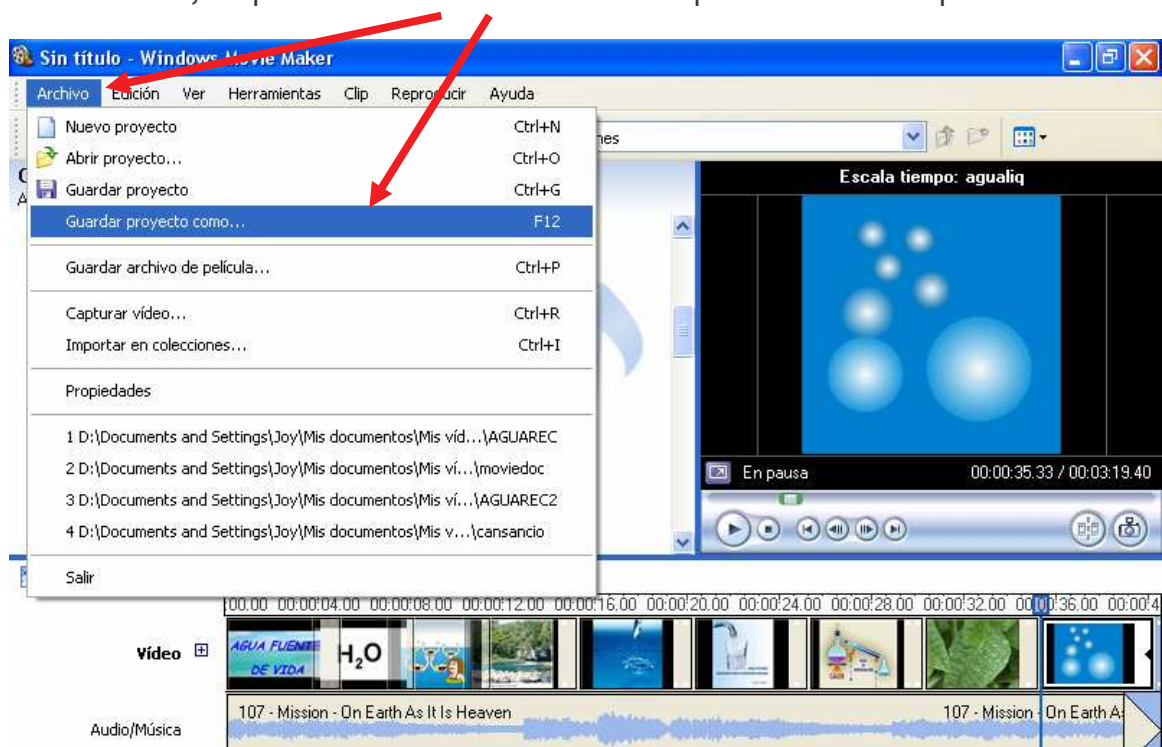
Sin título - Windows Movie Maker

Archivo Edición Ver Herramientas Clip Reproducir Ayuda

Nuevo proyecto Ctrl+N
Abrir proyecto... Ctrl+O
Guardar proyecto Ctrl+G
Guardar proyecto como... F12
Guardar archivo de película... Ctrl+P
Capturar vídeo... Ctrl+R
Importar en colecciones... Ctrl+I
Propiedades
1 D:\Documents and Settings\Joy\Mis documentos\Mis víd...\AGUAREC
2 D:\Documents and Settings\Joy\Mis documentos\Mis ví...\moviedoc
3 D:\Documents and Settings\Joy\Mis documentos\Mis ví...\AGUAREC2
4 D:\Documents and Settings\Joy\Mis documentos\Mis v...\cansancio
Salir

nes

Escala tiempo: agualiq

En pausa 00:00:35.33 / 00:03:19.40

00.00 00:00:04.00 00:00:08.00 00:00:12.00 00:00:16.00 00:00:20.00 00:00:24.00 00:00:28.00 00:00:32.00 00:00:36.00 00:00:4

Vídeo

AGUA FUENTE DE VIDA

$H_2O$

Audio/Música

107 - Mission - On Earth As It Is Heaven

107 - Mission - On Earth As